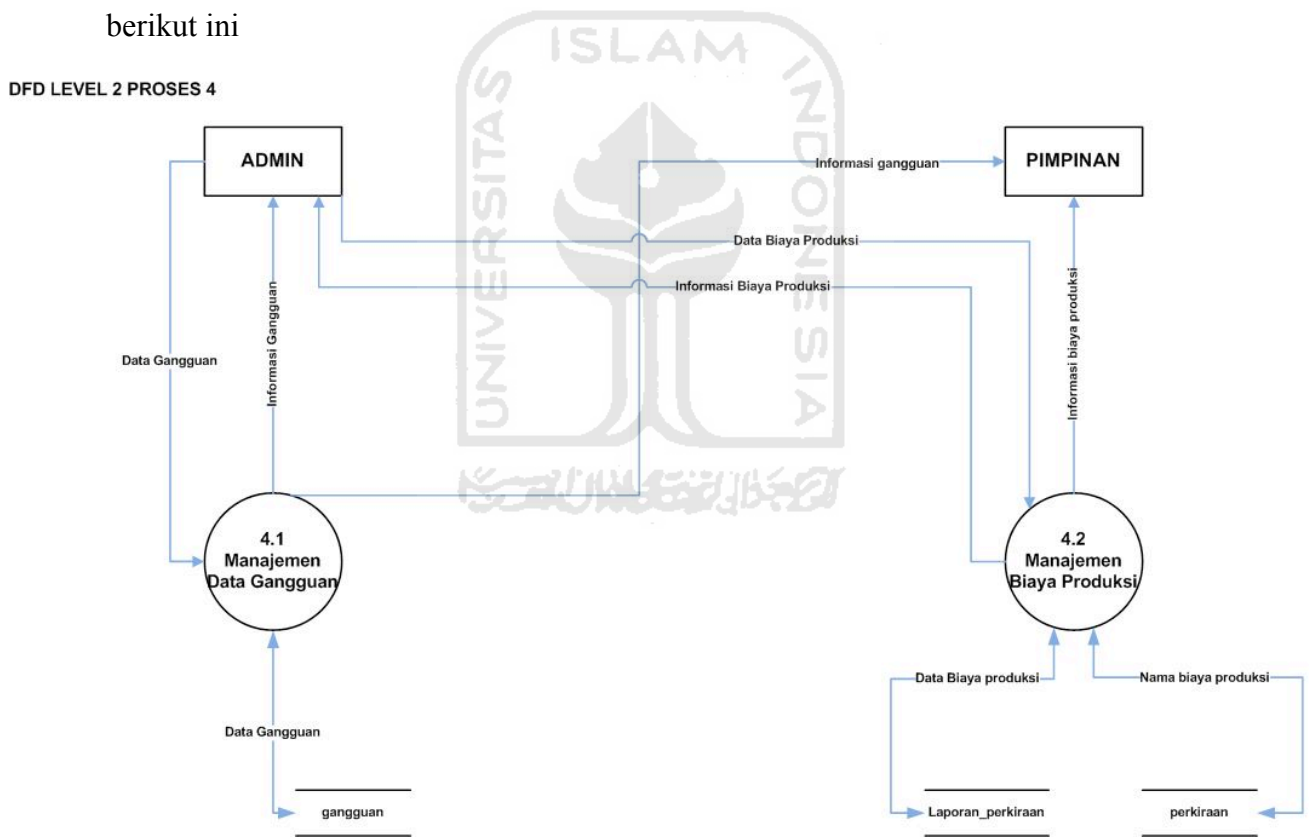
berikut ini

ISLAM

UNIVERSITAS

INDONESIA

DFD LEVEL 2 PROSES 4

ADMIN

PIMPINAN

Informasi gangguan

Data Biaya Produksi

Informasi Biaya Produksi

Data Gangguan

Informasi Gangguan

Informasi biaya produksi

4.1
Manajemen
Data Gangguan

4.2
Manajemen
Biaya Produksi

Data Biaya produksi

Nama biaya produksi

Data Gangguan

gangguan

Laporan_perkiraan

perkiraan